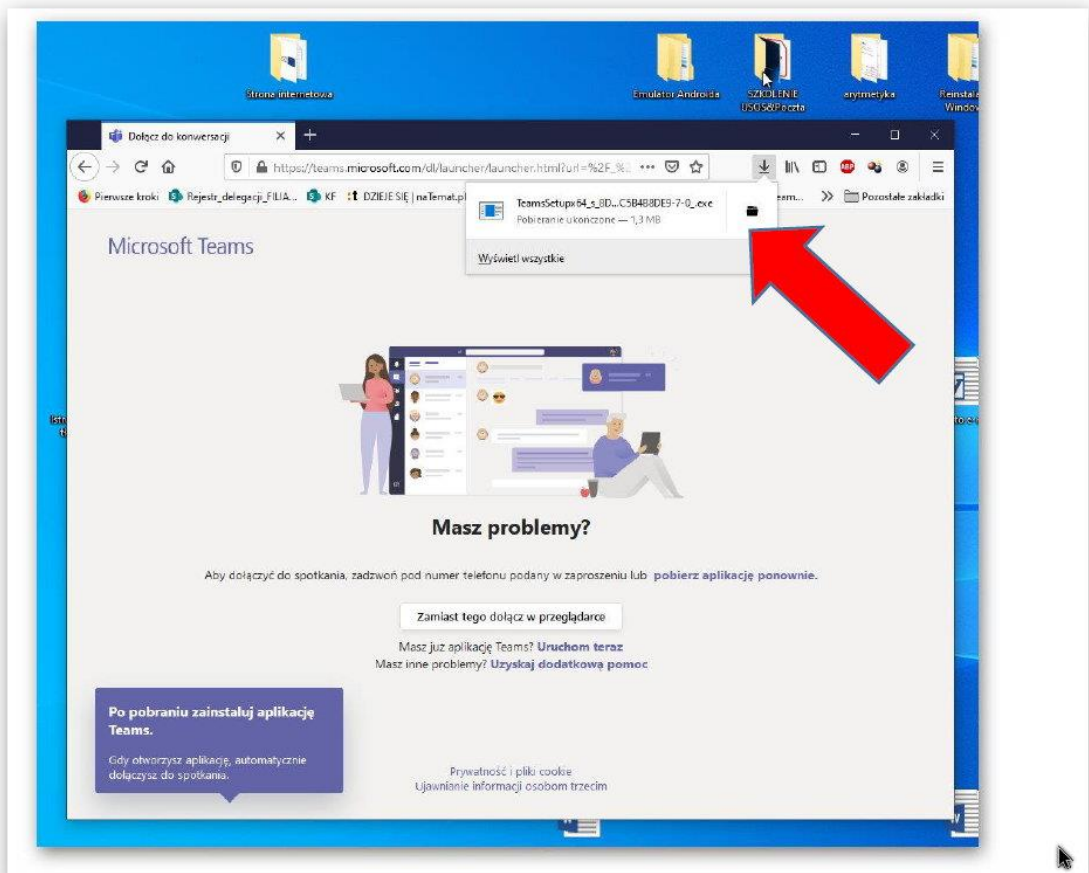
Strona internetowa

Emulator Androida

SZKOLENIE USOS&Poczta

arytmetyka

Reinstala Window

Dołącz do konwersacji

https://teams.microsoft.com/dl/launcher/launcher.html?url=%2F_%

Pierwsze kroki

Rejestr_delegacji_FILIA...

KF

DZIEJE SIĘ | naTemat.pl

eam...

Pozostałe zakładki

TeamsSetupx64_s_8D...C5B48DE9-7-0_.exe

Pobieranie ukończone — 1,3 MB

Wyświetl wszystkie

Microsoft Teams

Masz problemy?

Aby dołączyć do spotkania, zadzwoń pod numer telefonu podany w zaproszeniu lub pobierz aplikację ponownie.

Zamiast tego dołącz w przeglądarce

Masz już aplikację Teams? Uruchom teraz

Masz inne problemy? Uzyskaj dodatkową pomoc

Po pobraniu zainstaluj aplikację Teams.

Gdy otworzysz aplikację, automatycznie dołączysz do spotkania.

Prywatność i pliki cookie

Ujawnianie informacji osobom trzecim